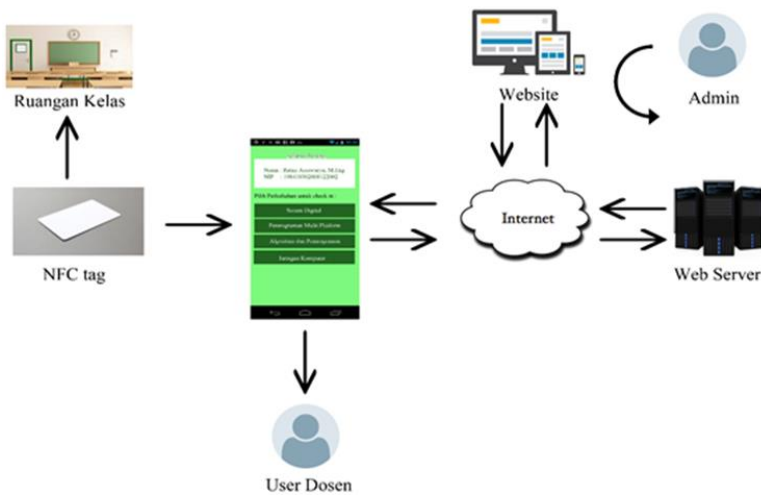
Ruangan Kelas

Website

Admin

NFC tag

Nama : Rahmi Aswirawira, M.Eng
NIP : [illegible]

Pilih Perkuliahan untuk check in :

Sistem Digital

Pemrograman Multi Platform

Algoritma dan Pemrograman

Jaringan Komputer

Internet

Web Server

User Dosen